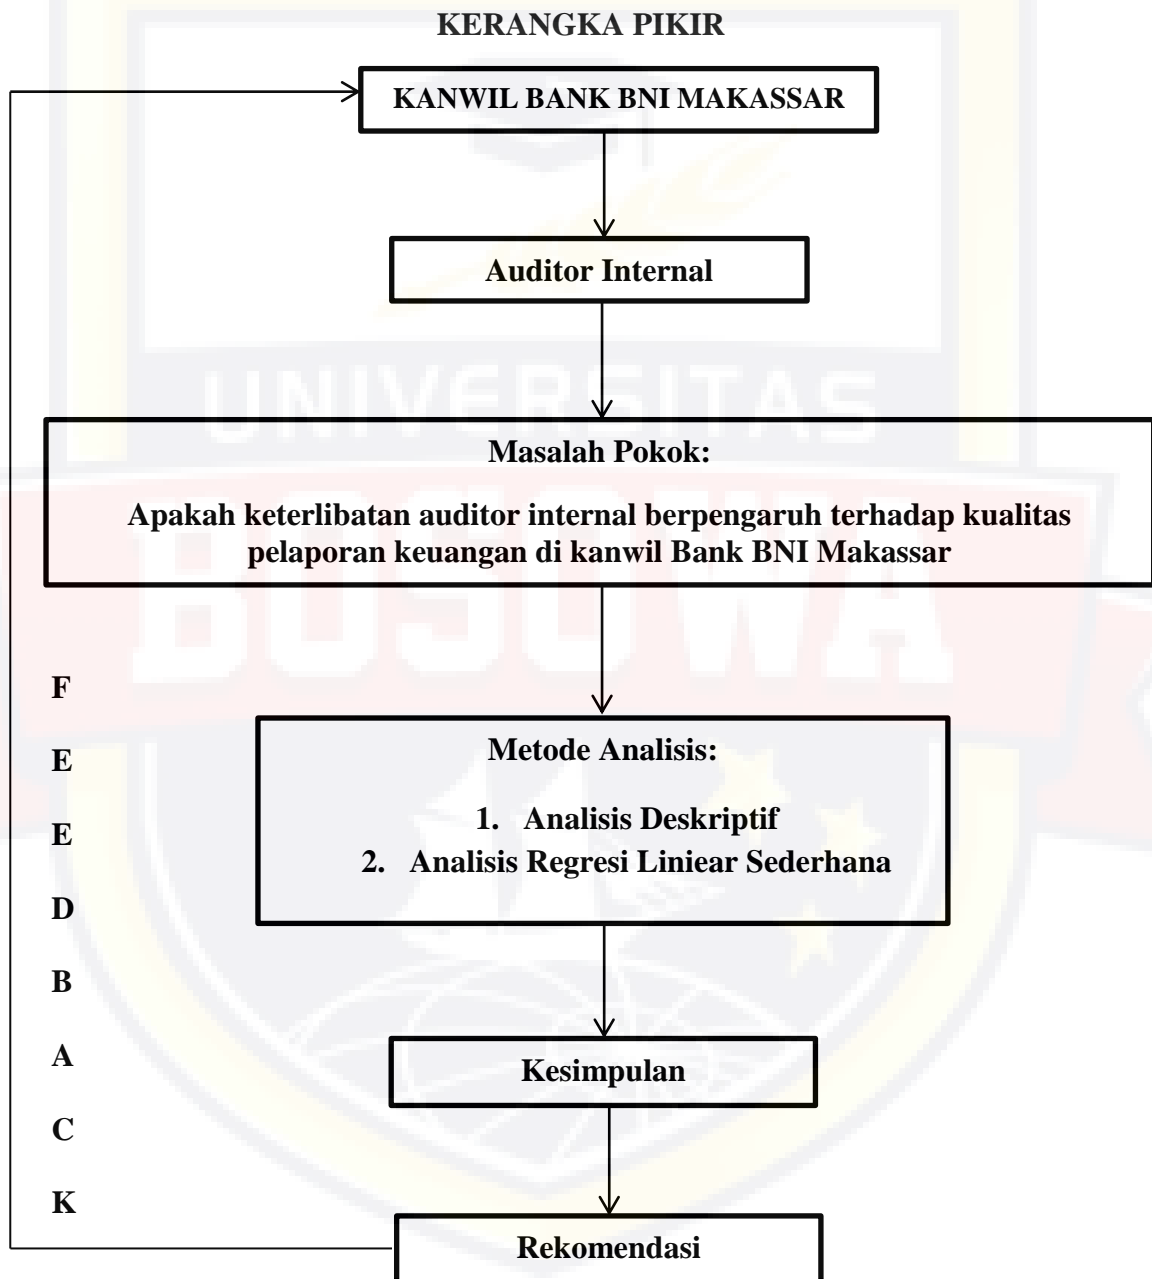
KERANGKA PIKIR

KANWIL BANK BNI MAKASSAR

Auditor Internal

Masalah Pokok:

Apakah keterlibatan auditor internal berpengaruh terhadap kualitas pelaporan keuangan di kanwil Bank BNI Makassar

Metode Analisis:

1. Analisis Deskriptif
2. Analisis Regresi Liniear Sederhana

Kesimpulan

Rekomendasi

F
E
E
D
B
A
C
K

UNIVERSITAS
BOSOWA